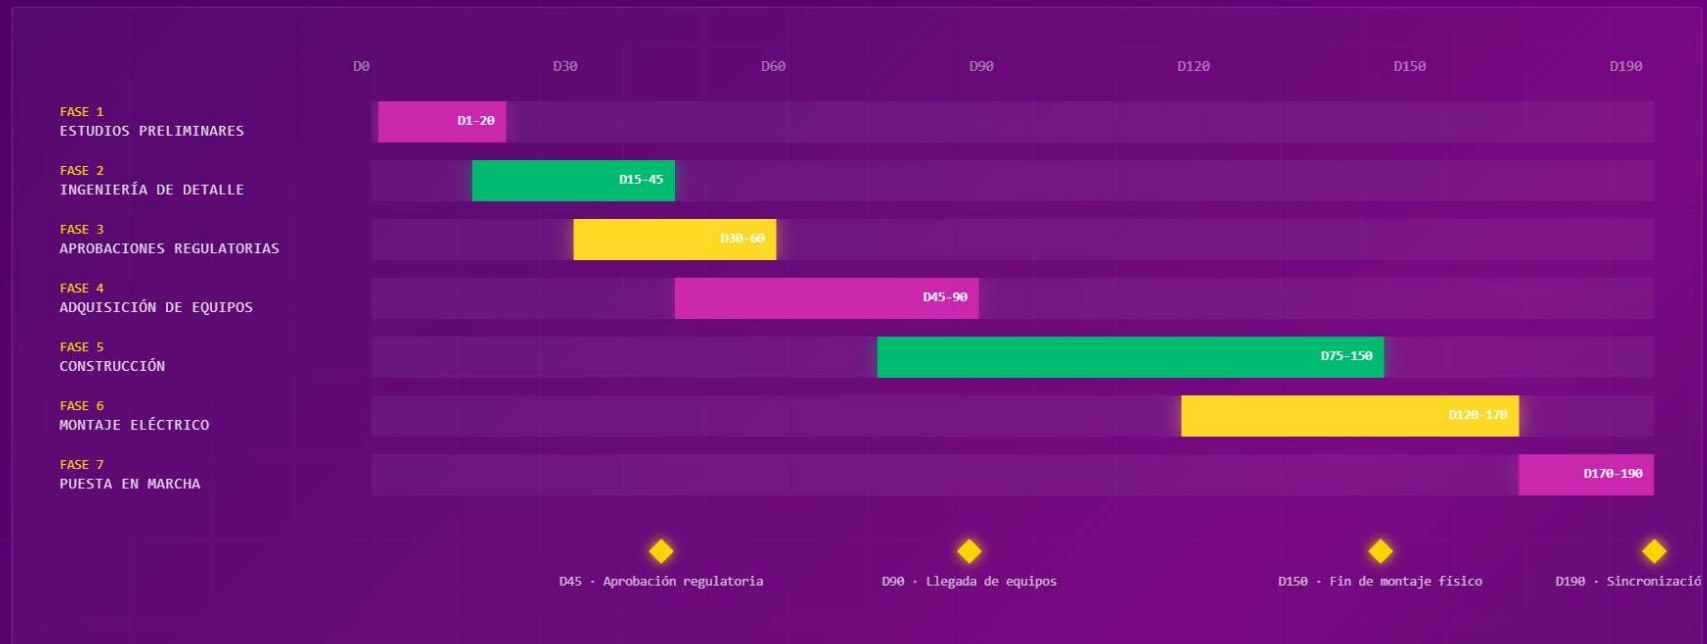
D0 D30 D60 D90 D120 D150 D190

FASE 1
ESTUDIOS PRELIMINARES
D1-20

FASE 2
INGENIERÍA DE DETALLE
D15-45

FASE 3
APROBACIONES REGULATORIAS
D30-60

FASE 4
ADQUISICIÓN DE EQUIPOS
D45-90

FASE 5
CONSTRUCCIÓN
D75-150

FASE 6
MONTAJE ELÉCTRICO
D120-170

FASE 7
PUESTA EN MARCHA
D170-190

D45 · Aprobación regulatoria
D90 · Llegada de equipos
D150 · Fin de montaje físico
D190 · Sincronizació